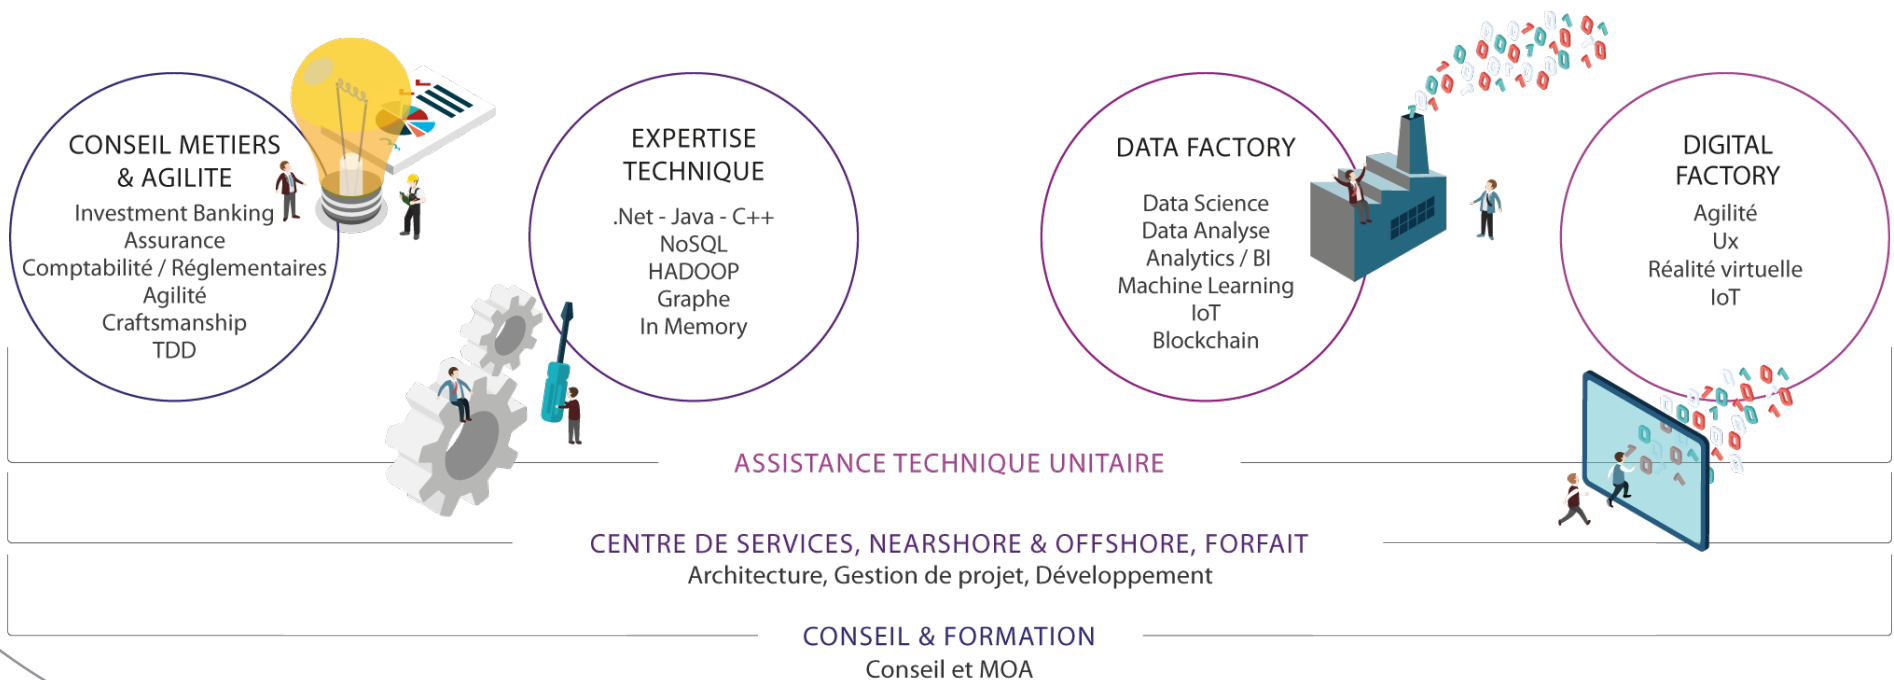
CONSEIL METIERS & AGILITE
Investment Banking
Assurance
Comptabilité / Réglementaires
Agilité
Craftsmanship
TDD

EXPERTISE TECHNIQUE
.Net - Java - C++
NoSQL
HADOOP
Graphe
In Memory

DATA FACTORY
Data Science
Data Analyse
Analytics / BI
Machine Learning
IoT
Blockchain

DIGITAL FACTORY
Agilité
Ux
Réalité virtuelle
IoT

ASSISTANCE TECHNIQUE UNITAIRE

CENTRE DE SERVICES, NEARSHORE & OFFSHORE, FORFAIT
Architecture, Gestion de projet, Développement

CONSEIL & FORMATION
Conseil et MOA